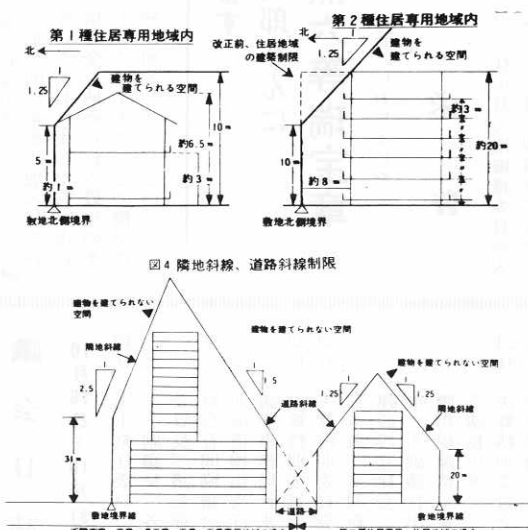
第１種住居専用地域内

北

1

1.25

建物を建てられる空間

10m

約6.5m

5m

約3m

約1m

敷地北側境界

第２種住居専用地域内

改正前、住居地域の建築制限

1

1.25

建物を建てられる空間

北

約3m

約20m

10m

約8m

敷地北側境界

図４ 隣地斜線、道路斜線制限

建物を建てられない空間

建物を建てられない空間

隣地斜線

1

2.5

31m

1

1.5

1.25

1

道路斜線

建物を建てられない空間

1

1.25

隣地斜線

20m

敷地境界線

道路

敷地境界線

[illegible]